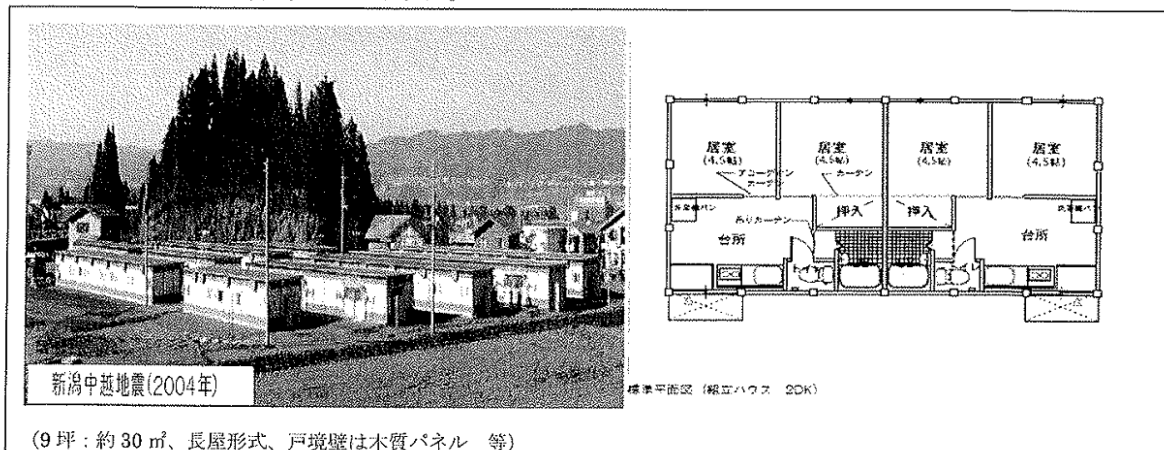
新潟中越地震(2004年)

居室 (4.5帖)

居室 (4.5帖)

居室 (4.5帖)

居室 (4.5帖)

アコーディオンカーテン

カーテン

洗濯機パン

吊りカーテン

押入

押入

洗濯機パン

台所

台所

標準平面図（組立ハウス　2DK）

（9 坪：約 30 ㎡、長屋形式、戸境壁は木質パネル　等）